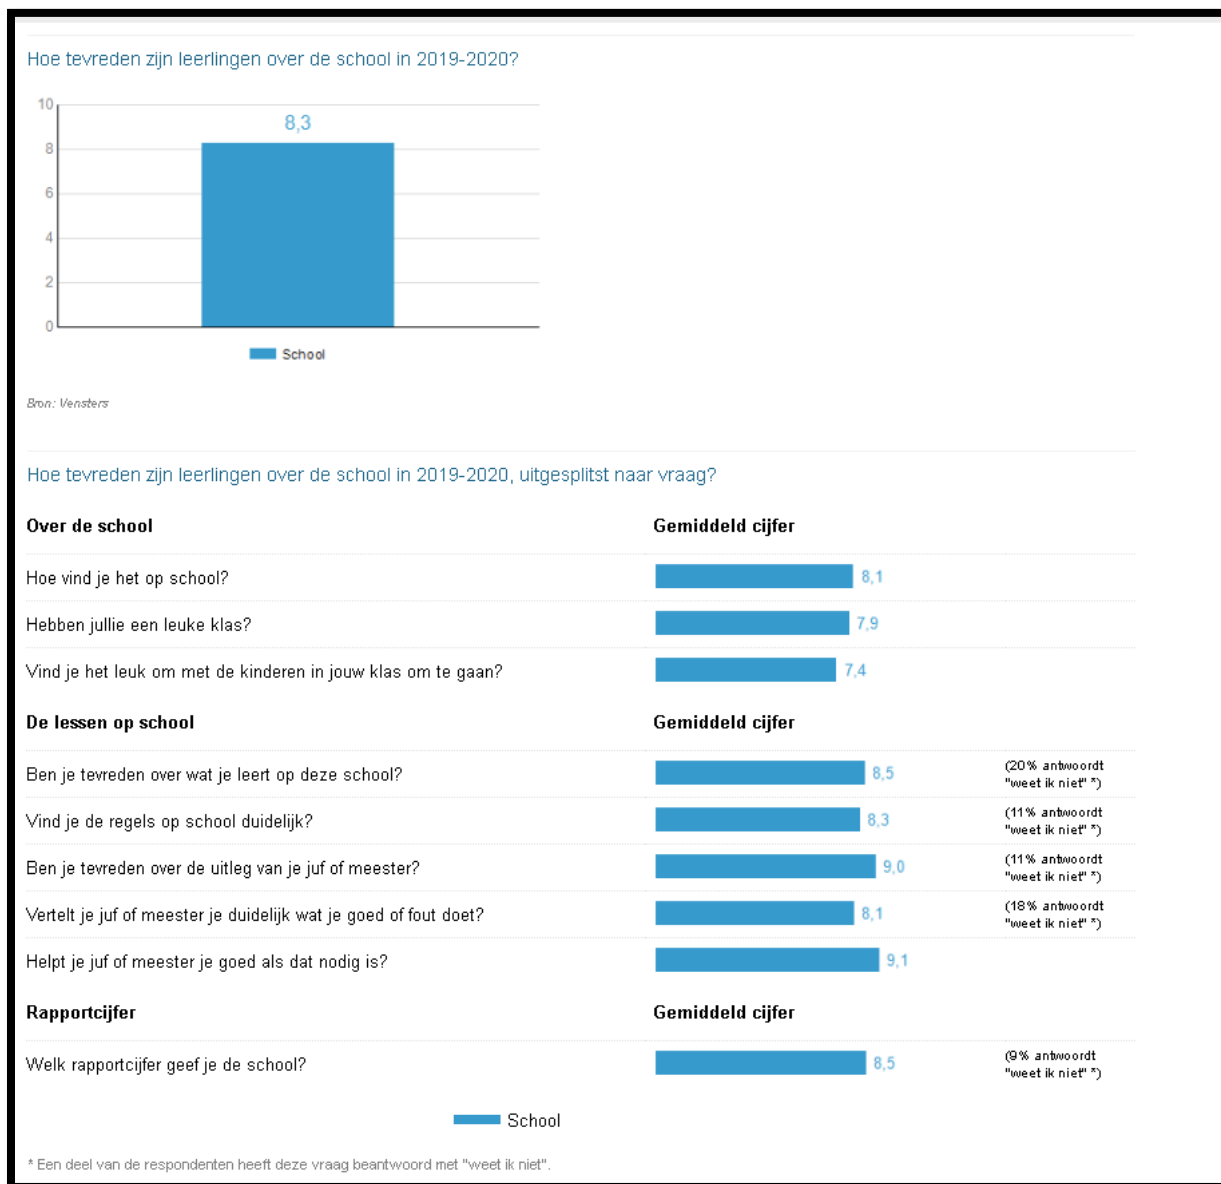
Hoe tevreden zijn leerlingen over de school in 2019-2020?

10
8
6
4
2
0

8,3

School

Bron: Vensters

Hoe tevreden zijn leerlingen over de school in 2019-2020, uitgesplitst naar vraag?

| Over de school | Gemiddeld cijfer | |
|---|---|---|
| Hoe vind je het op school? | 8,1 | |
| Hebben jullie een leuke klas? | 7,9 | |
| Vind je het leuk om met de kinderen in jouw klas om te gaan? | 7,4 | |
| **De lessen op school** | **Gemiddeld cijfer** | |
| Ben je tevreden over wat je leert op deze school? | 8,5 | (20% antwoordt "weet ik niet" *) |
| Vind je de regels op school duidelijk? | 8,3 | (11% antwoordt "weet ik niet" *) |
| Ben je tevreden over de uitleg van je juf of meester? | 9,0 | (11% antwoordt "weet ik niet" *) |
| Vertelt je juf of meester je duidelijk wat je goed of fout doet? | 8,1 | (18% antwoordt "weet ik niet" *) |
| Helpt je juf of meester je goed als dat nodig is? | 9,1 | |
| **Rapportcijfer** | **Gemiddeld cijfer** | |
| Welk rapportcijfer geef je de school? | 8,5 | (9% antwoordt "weet ik niet" *) |

School

* Een deel van de respondenten heeft deze vraag beantwoord met "weet ik niet".